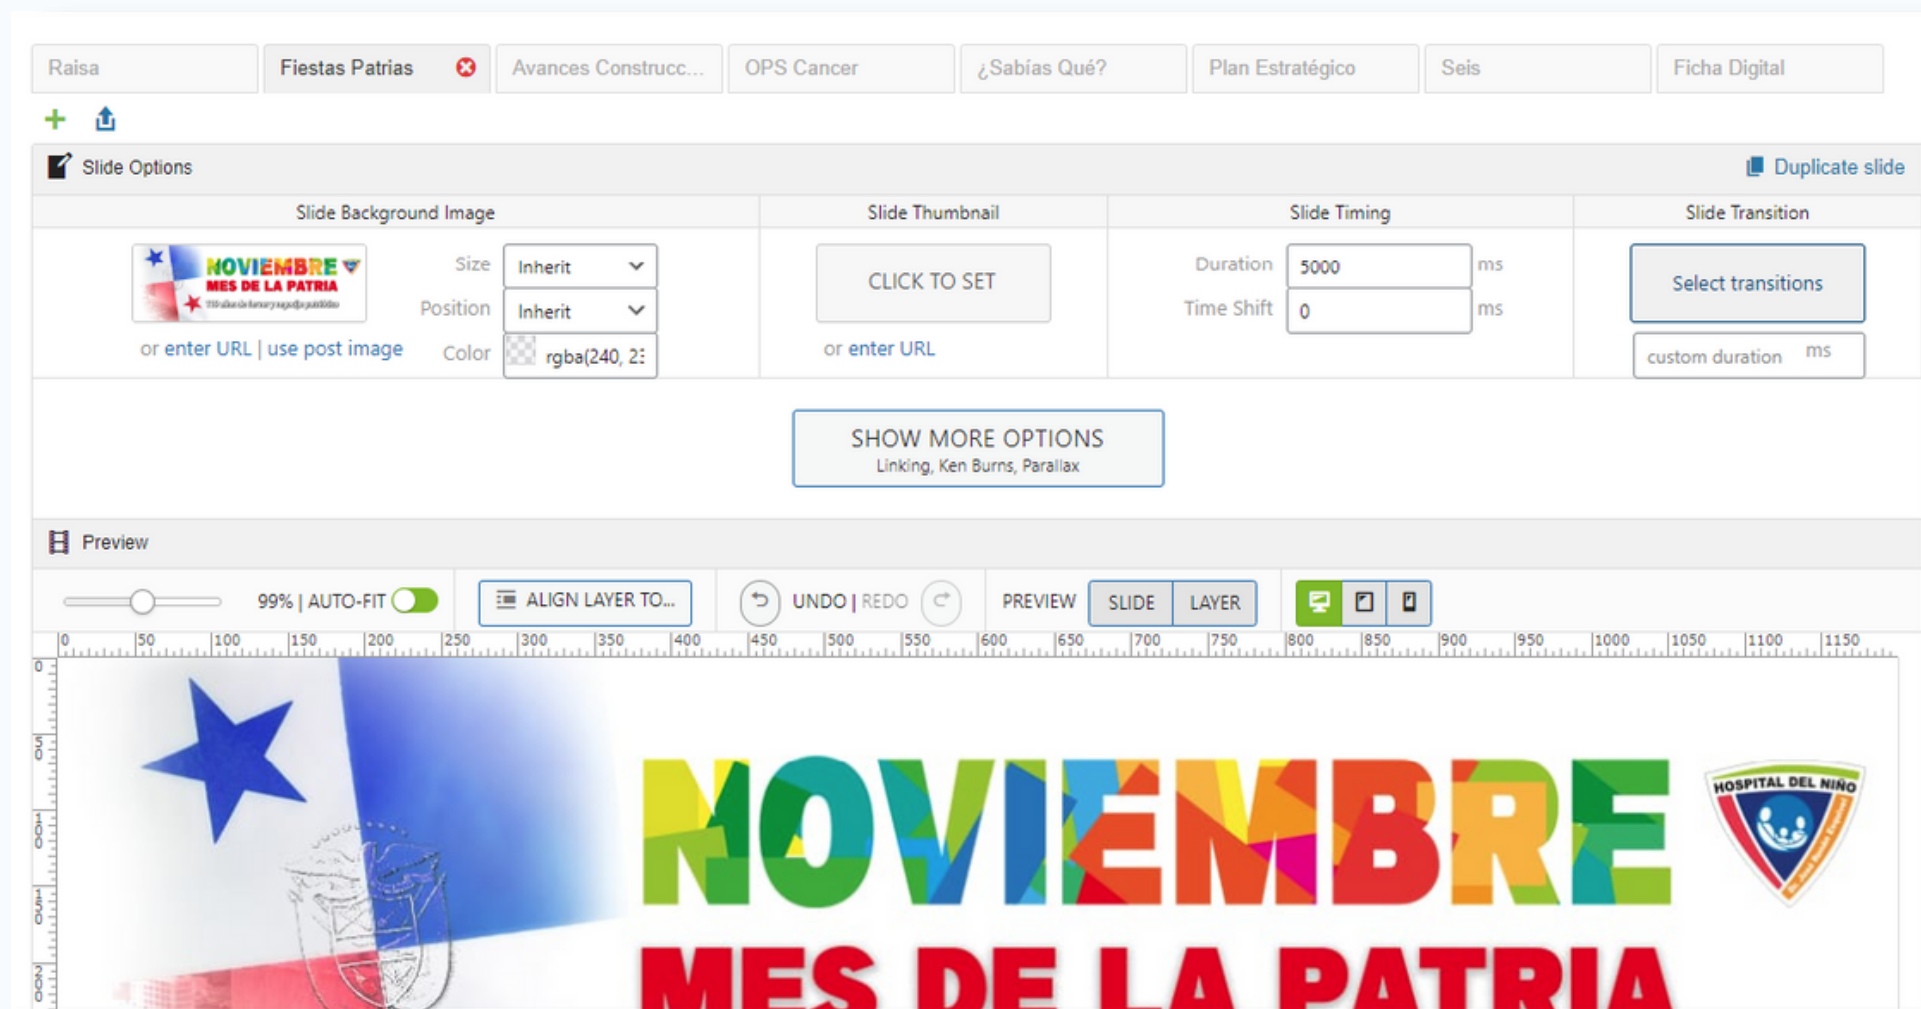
Raisa | Fiestas Patrias | Avances Construcc... | OPS Cancer | ¿Sabías Qué? | Plan Estratégico | Seis | Ficha Digital

Slide Options

Duplicate slide

| Slide Background Image | Slide Thumbnail | Slide Timing | Slide Transition |
|---|---|---|---|
| NOVIEMBRE MES DE LA PATRIA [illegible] Size Inherit Position Inherit Color rgba(240, 2: or enter URL \| use post image | CLICK TO SET or enter URL | Duration 5000 ms Time Shift 0 ms | Select transitions custom duration ms |

SHOW MORE OPTIONS
Linking, Ken Burns, Parallax

Preview

99% | AUTO-FIT

ALIGN LAYER TO...

UNDO | REDO

PREVIEW SLIDE LAYER

0 50 100 150 200 250 300 350 400 450 500 550 600 650 700 750 800 850 900 950 1000 1050 1100 1150

0 50 100 150 200

NOVIEMBRE
MES DE LA PATRIA

HOSPITAL DEL NIÑO